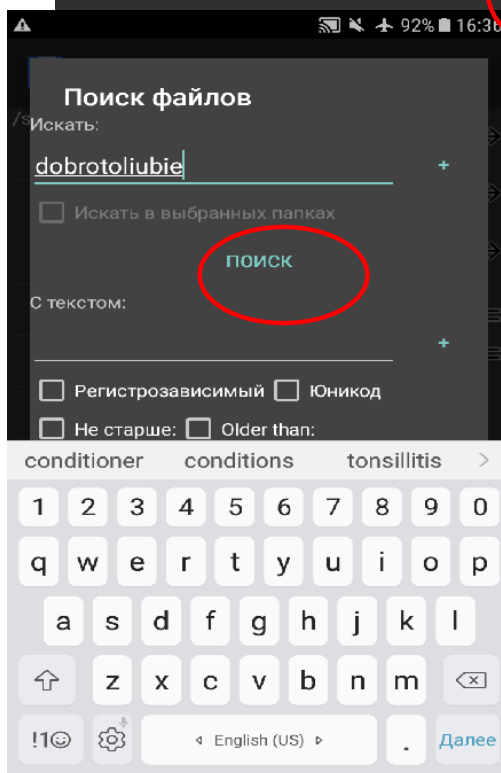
92% 16:30

Поиск файлов

Искать:

dobrotoliubie

+

Искать в выбранных папках

ПОИСК

С текстом:

+

Регистрозависимый Юникод

Не старше: Older than:

conditioner conditions tonsillitis >

1 2 3 4 5 6 7 8 9 0

q w e r t y u i o p

a s d f g h j k l

z x c v b n m

!1☺ English (US) . Далее